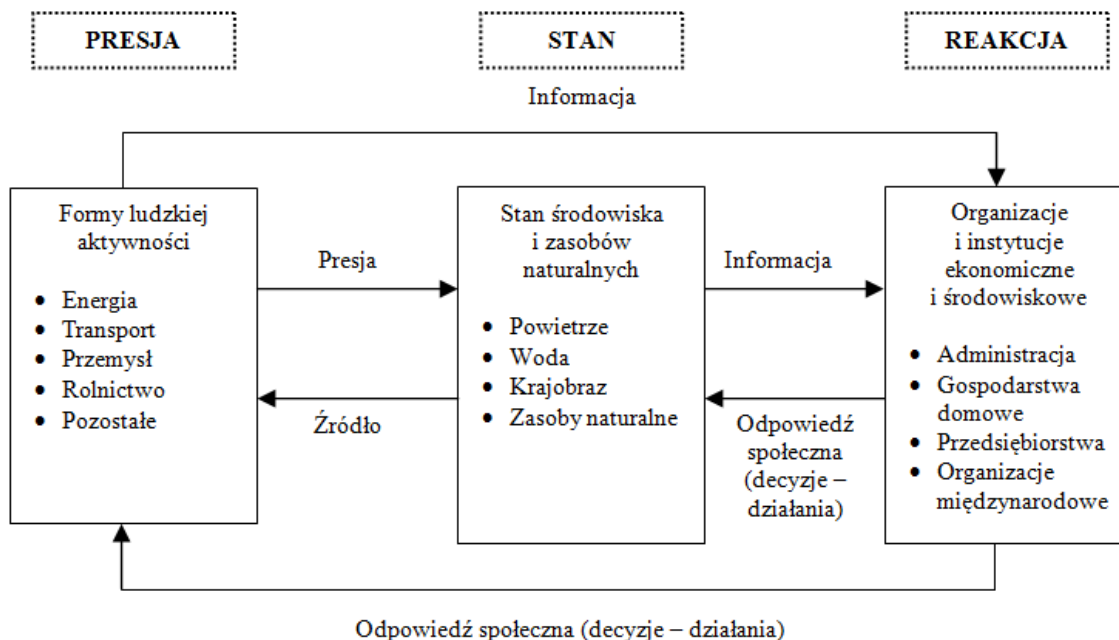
PRESJA

STAN

REAKCJA

Informacja

Formy ludzkiej aktywności

- Energia
- Transport
- Przemysł
- Rolnictwo
- Pozostałe

Presja

Źródło

Stan środowiska i zasobów naturalnych

- Powietrze
- Woda
- Krajobraz
- Zasoby naturalne

Informacja

Odpowiedź społeczna (decyzje – działania)

Organizacje i instytucje ekonomiczne i środowiskowe

- Administracja
- Gospodarstwa domowe
- Przedsiębiorstwa
- Organizacje międzynarodowe

Odpowiedź społeczna (decyzje – działania)